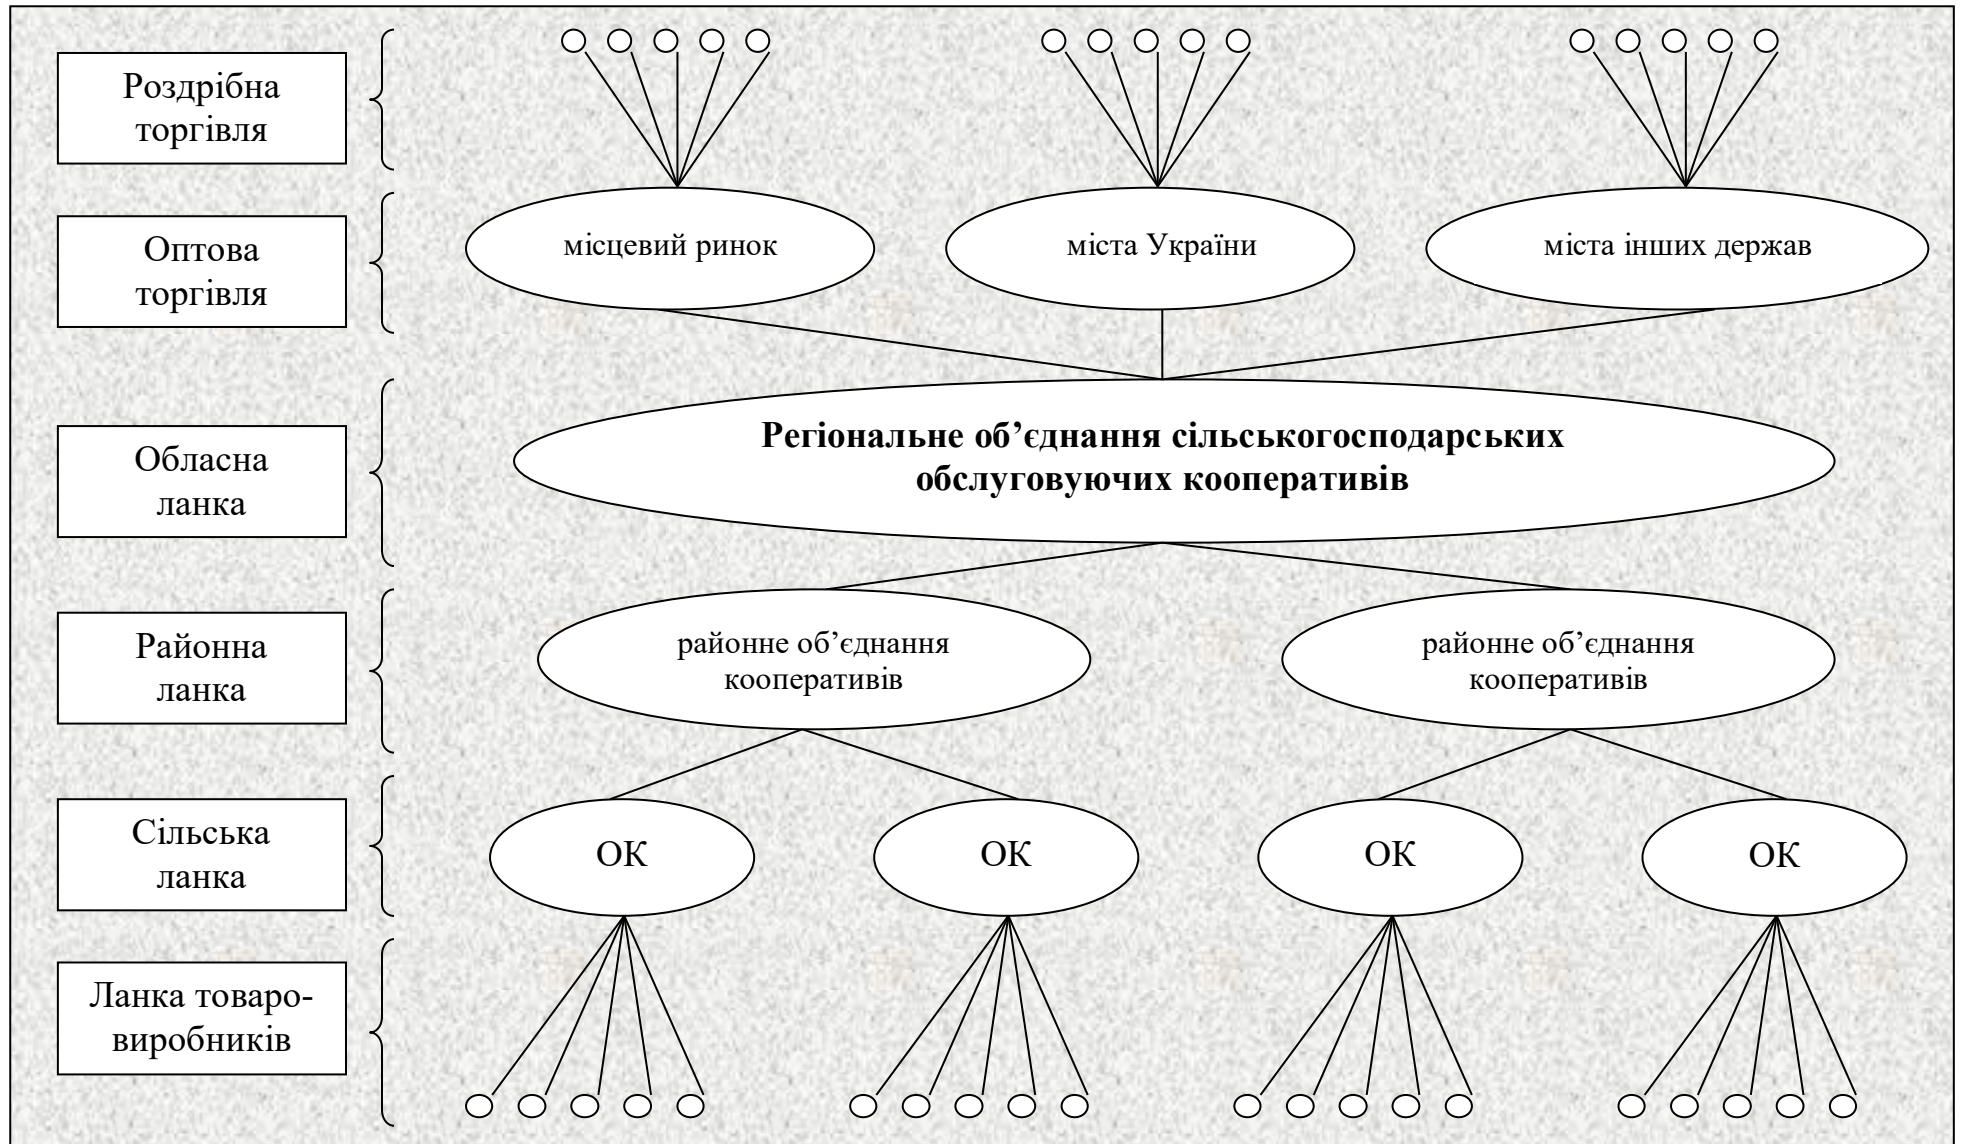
Роздрібна торгівля

Оптова торгівля

місцевий ринок

міста України

міста інших держав

Обласна ланка

Регіональне об’єднання сільськогосподарських обслуговуючих кооперативів

Районна ланка

районне об’єднання кооперативів

районне об’єднання кооперативів

Сільська ланка

ОК

ОК

ОК

ОК

Ланка товаровиробників